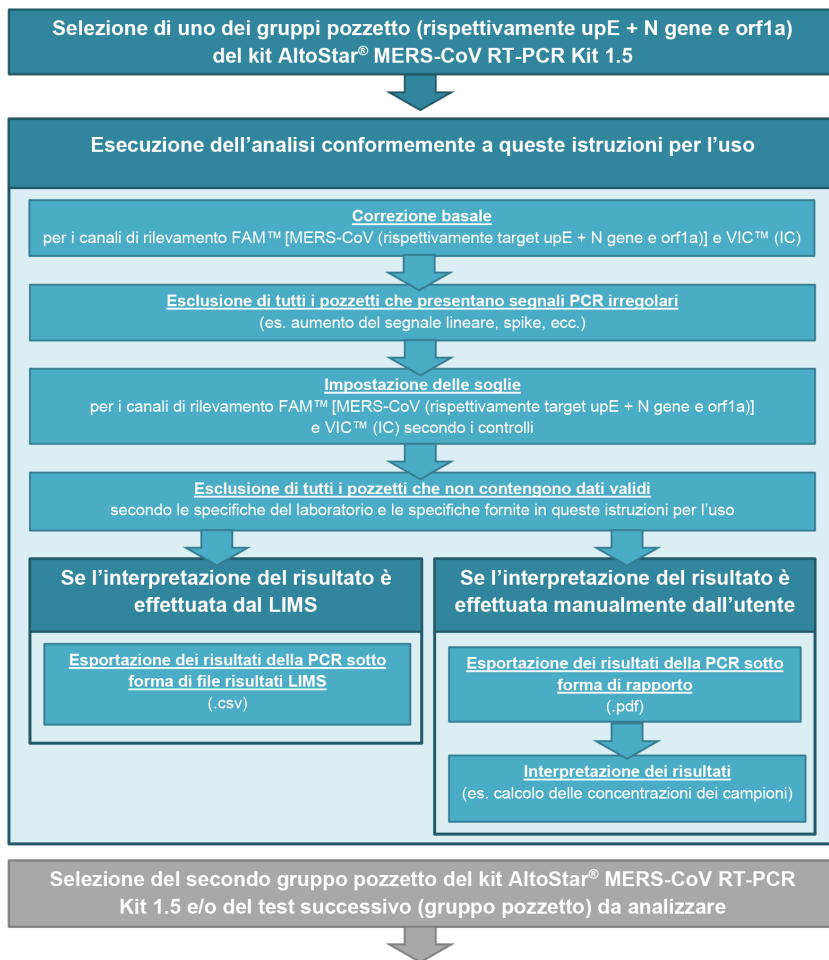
Selezione di uno dei gruppi pozzetto (rispettivamente upE + N gene e orf1a) del kit AltoStar® MERS-CoV RT-PCR Kit 1.5

Esecuzione dell’analisi conformemente a queste istruzioni per l’uso

Correzione basale
per i canali di rilevamento FAM™ [MERS-CoV (rispettivamente target upE + N gene e orf1a)] e VIC™ (IC)

Esclusione di tutti i pozzetti che presentano segnali PCR irregolari
(es. aumento del segnale lineare, spike, ecc.)

Impostazione delle soglie
per i canali di rilevamento FAM™ [MERS-CoV (rispettivamente target upE + N gene e orf1a)] e VIC™ (IC) secondo i controlli

Esclusione di tutti i pozzetti che non contengono dati validi
secondo le specifiche del laboratorio e le specifiche fornite in queste istruzioni per l’uso

Se l’interpretazione del risultato è effettuata dal LIMS

Esportazione dei risultati della PCR sotto forma di file risultati LIMS
(.csv)

Se l’interpretazione del risultato è effettuata manualmente dall’utente

Esportazione dei risultati della PCR sotto forma di rapporto
(.pdf)

Interpretazione dei risultati
(es. calcolo delle concentrazioni dei campioni)

Selezione del secondo gruppo pozzetto del kit AltoStar® MERS-CoV RT-PCR Kit 1.5 e/o del test successivo (gruppo pozzetto) da analizzare